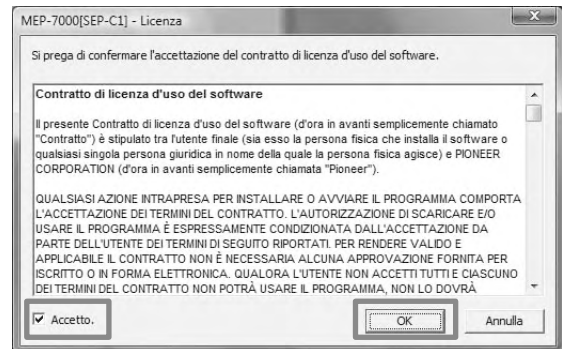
MEP-7000[SEP-C1] - Licenza

Si prega di confermare l'accettazione del contratto di licenza d'uso del software.

Contratto di licenza d'uso del software

Il presente Contratto di licenza d'uso del software (d'ora in avanti semplicemente chiamato "Contratto") è stipulato tra l'utente finale (sia esso la persona fisica che installa il software o qualsiasi singola persona giuridica in nome della quale la persona fisica agisce) e PIONEER CORPORATION (d'ora in avanti semplicemente chiamata "Pioneer").

QUALSIASI AZIONE INTRAPRESA PER INSTALLARE O AVVIARE IL PROGRAMMA COMPORTA L'ACCETTAZIONE DEI TERMINI DEL CONTRATTO. L'AUTORIZZAZIONE DI SCARICARE E/O USARE IL PROGRAMMA È ESPRESSAMENTE CONDIZIONATA DALL'ACCETTAZIONE DA PARTE DELL'UTENTE DEI TERMINI DI SEGUITO RIPORTATI. PER RENDERE VALIDO E APPLICABILE IL CONTRATTO NON È NECESSARIA ALCUNA APPROVAZIONE FORNITA PER ISCRITTO O IN FORMA ELETTRONICA. QUALORA L'UTENTE NON ACCETTI TUTTI E CIASCUNO DEI TERMINI DEL CONTRATTO NON POTRÀ USARE IL PROGRAMMA, NON LO DOVRÀ

Accetto.

OK

Annulla